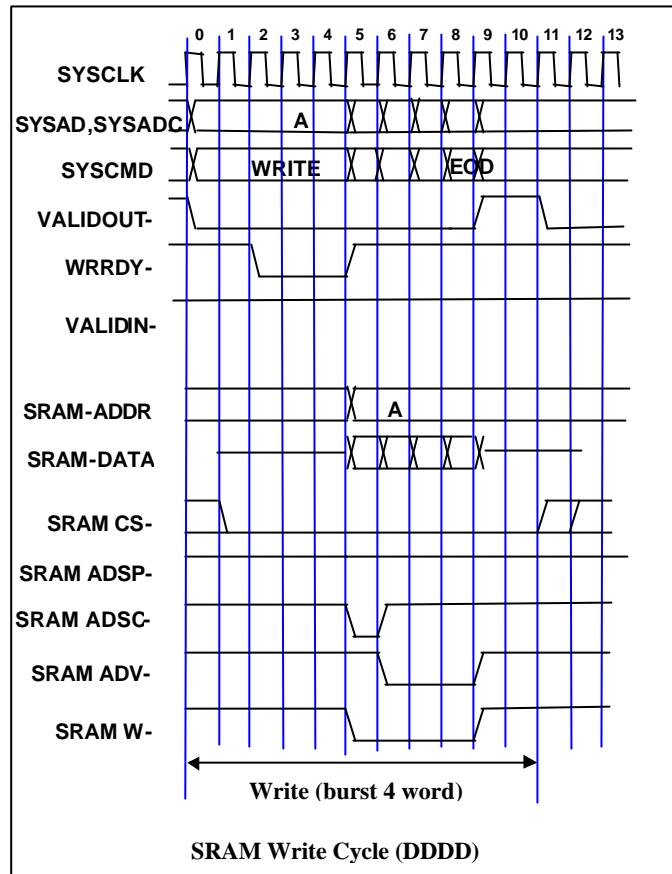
0 1 2 3 4 5 6 7 8 9 10 11 12 13

SYSCLK

SYSAD,SYSADC

A

SYSCMD

WRITE

EOD

VALIDOUT-

WRRDY-

VALIDIN-

SRAM-ADDR

A

SRAM-DATA

SRAM CS-

SRAM ADSP-

SRAM ADSC-

SRAM ADV-

SRAM W-

Write (burst 4 word)

SRAM Write Cycle (DDDD)